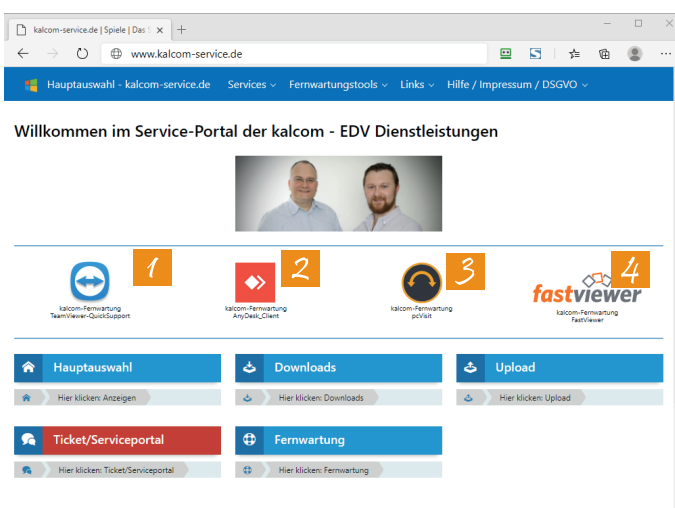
kalcom-service.de | Spiele | Das

www.kalcom-service.de

Hauptauswahl - kalcom-service.de Services Fernwartungstools Links Hilfe / Impressum / DSGVO

Willkommen im Service-Portal der kalcom - EDV Dienstleistungen

1
kalcom-Fernwartung
TeamViewer-QuickSupport

2
kalcom-Fernwartung
AnyDesk_Client

3
kalcom-Fernwartung
pcVisit

4
fastviewer
kalcom-Fernwartung
FastViewer

Hauptauswahl
Hier klicken: Anzeigen

Downloads
Hier klicken: Downloads

Upload
Hier klicken: Upload

Ticket/Serviceportal
Hier klicken: Ticket/Serviceportal

Fernwartung
Hier klicken: Fernwartung